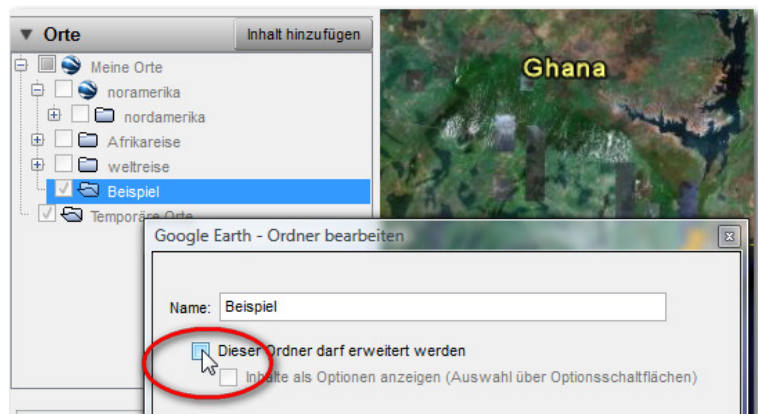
▼ Orte

Inhalt hinzufügen

Meine Orte

noramerika

nordamerika

Afrikareise

weltreise

Beispiel

Temporäre Orte

Ghana

Google Earth - Ordner bearbeiten

Name: Beispiel

Dieser Ordner darf erweitert werden

Inhalte als Optionen anzeigen (Auswahl über Optionsschaltflächen)